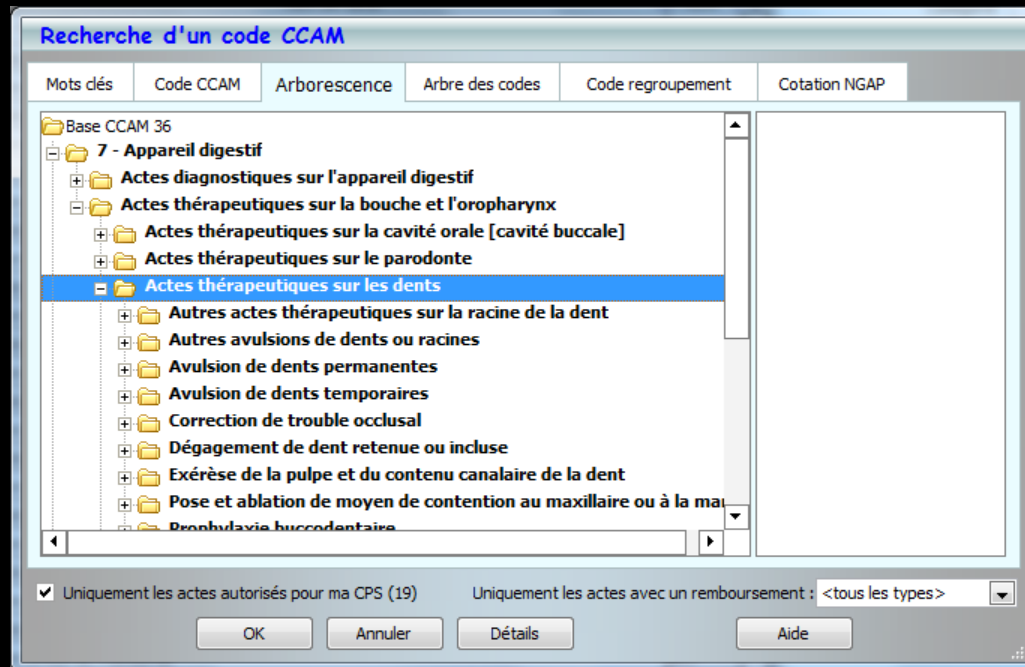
Recherche d'un code CCAM

Mots clés | Code CCAM | Arborescence | Arbre des codes | Code regroupement | Cotation NGAP

Base CCAM 36
7 - Appareil digestif
Actes diagnostiques sur l'appareil digestif
Actes thérapeutiques sur la bouche et l'oropharynx
Actes thérapeutiques sur la cavité orale [cavité buccale]
Actes thérapeutiques sur le parodonte
Actes thérapeutiques sur les dents
Autres actes thérapeutiques sur la racine de la dent
Autres avulsions de dents ou racines
Avulsion de dents permanentes
Avulsion de dents temporaires
Correction de trouble occlusal
Dégagement de dent retenue ou incluse
Exérèse de la pulpe et du contenu canalaire de la dent
Pose et ablation de moyen de contention au maxillaire ou à la ma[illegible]
Prophylaxie buccodentaire

Uniquement les actes autorisés pour ma CPS (19)
Uniquement les actes avec un remboursement : <tous les types>

OK | Annuler | Détails | Aide